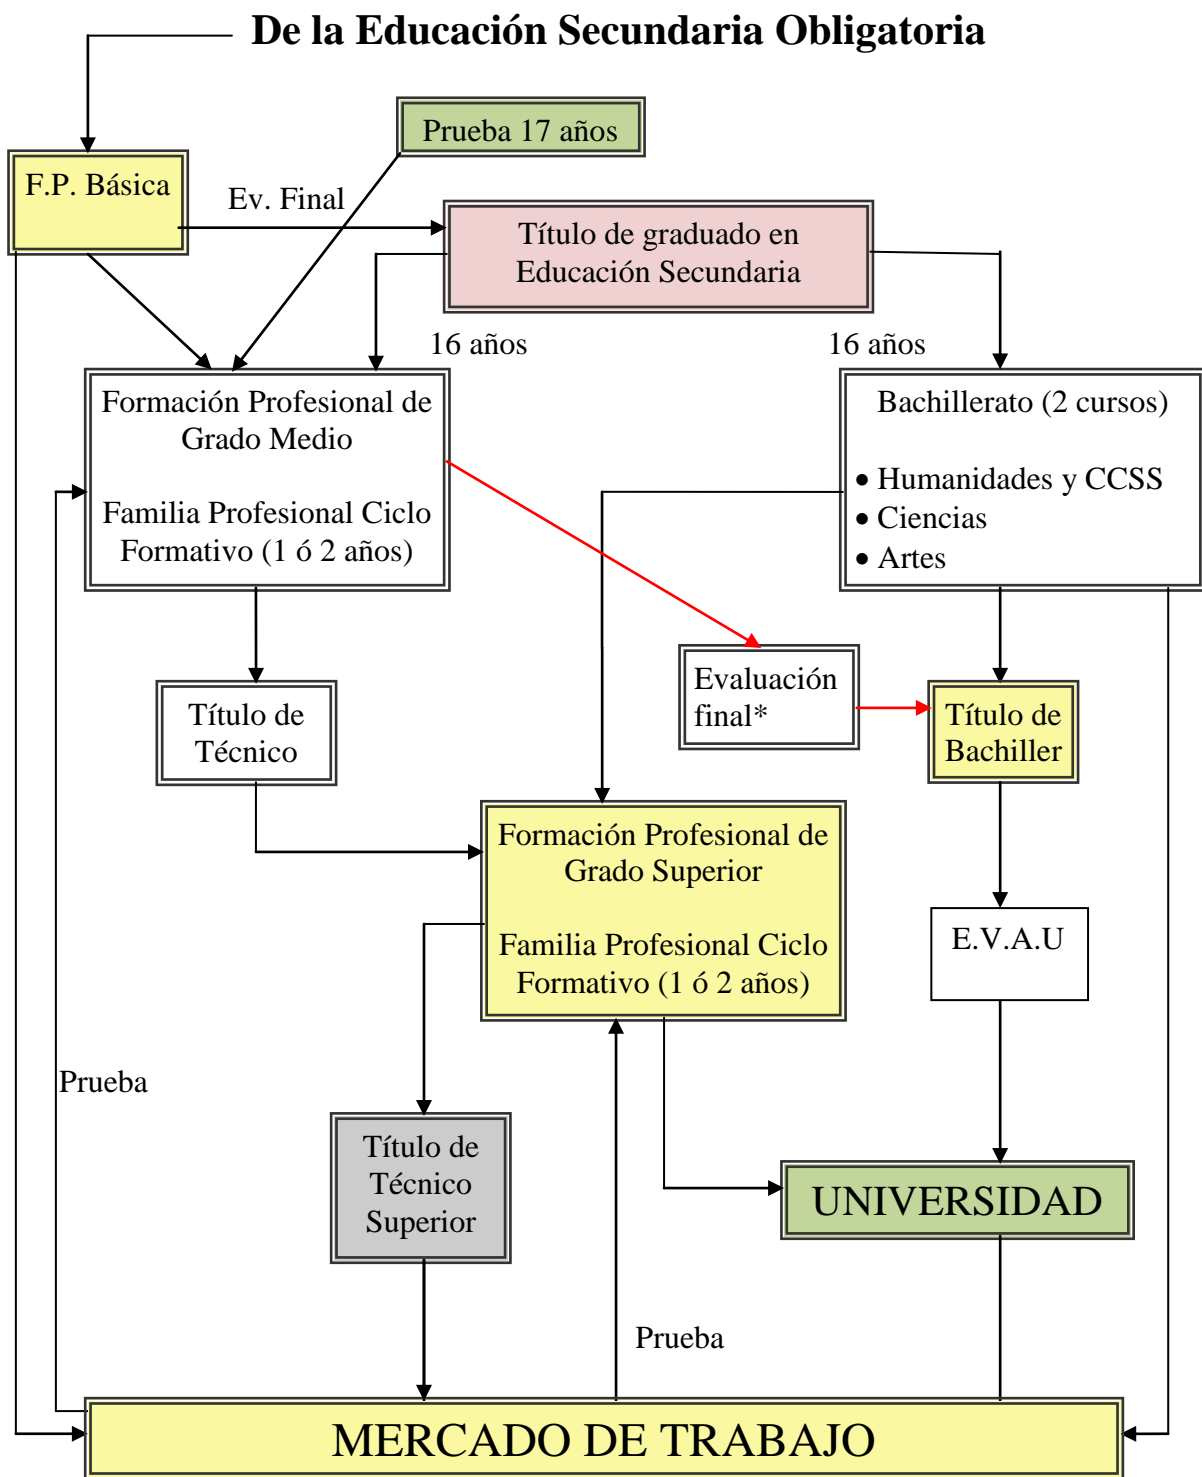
De la Educación Secundaria Obligatoria

Prueba 17 años

F.P. Básica

Ev. Final

Título de graduado en Educación Secundaria

16 años

16 años

Formación Profesional de Grado Medio

Familia Profesional Ciclo Formativo (1 ó 2 años)

Bachillerato (2 cursos)

• Humanidades y CCSS
• Ciencias
• Artes

Título de Técnico

Evaluación final*

Título de Bachiller

Formación Profesional de Grado Superior

Familia Profesional Ciclo Formativo (1 ó 2 años)

E.V.A.U

Prueba

Título de Técnico Superior

UNIVERSIDAD

Prueba

MERCADO DE TRABAJO